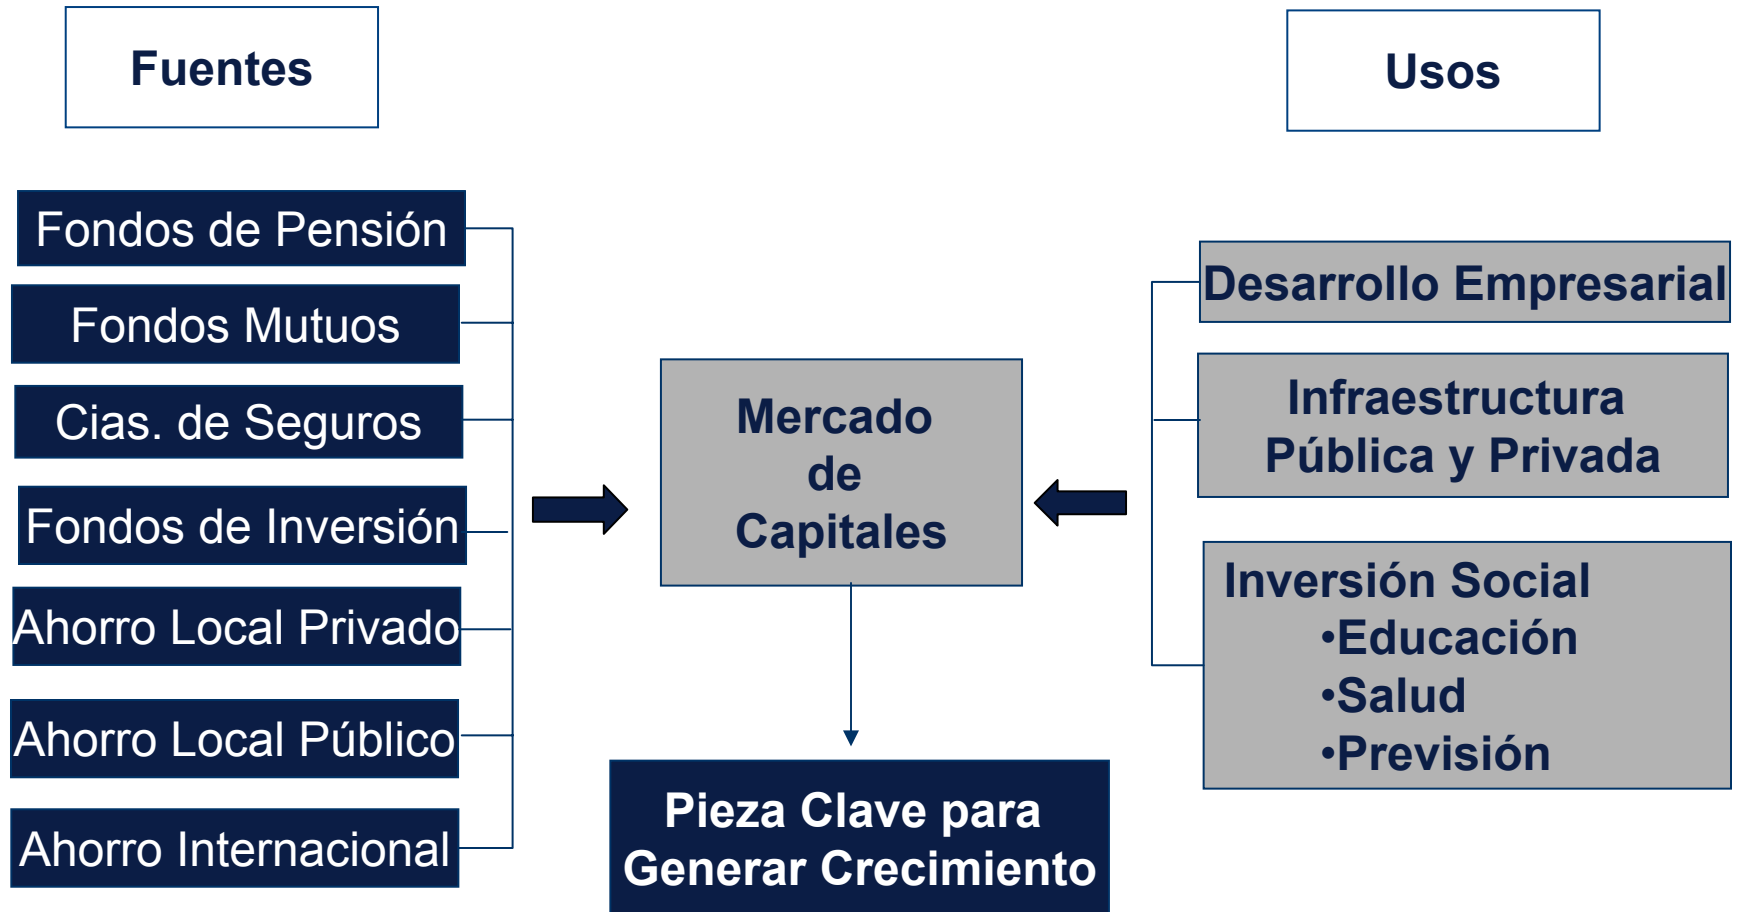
Fuentes

Usos

Fondos de Pensión

Fondos Mutuos

Cias. de Seguros

Fondos de Inversión

Ahorro Local Privado

Ahorro Local Público

Ahorro Internacional

Mercado de Capitales

Pieza Clave para Generar Crecimiento

Desarrollo Empresarial

Infraestructura Pública y Privada

Inversión Social
•Educación
•Salud
•Previsión